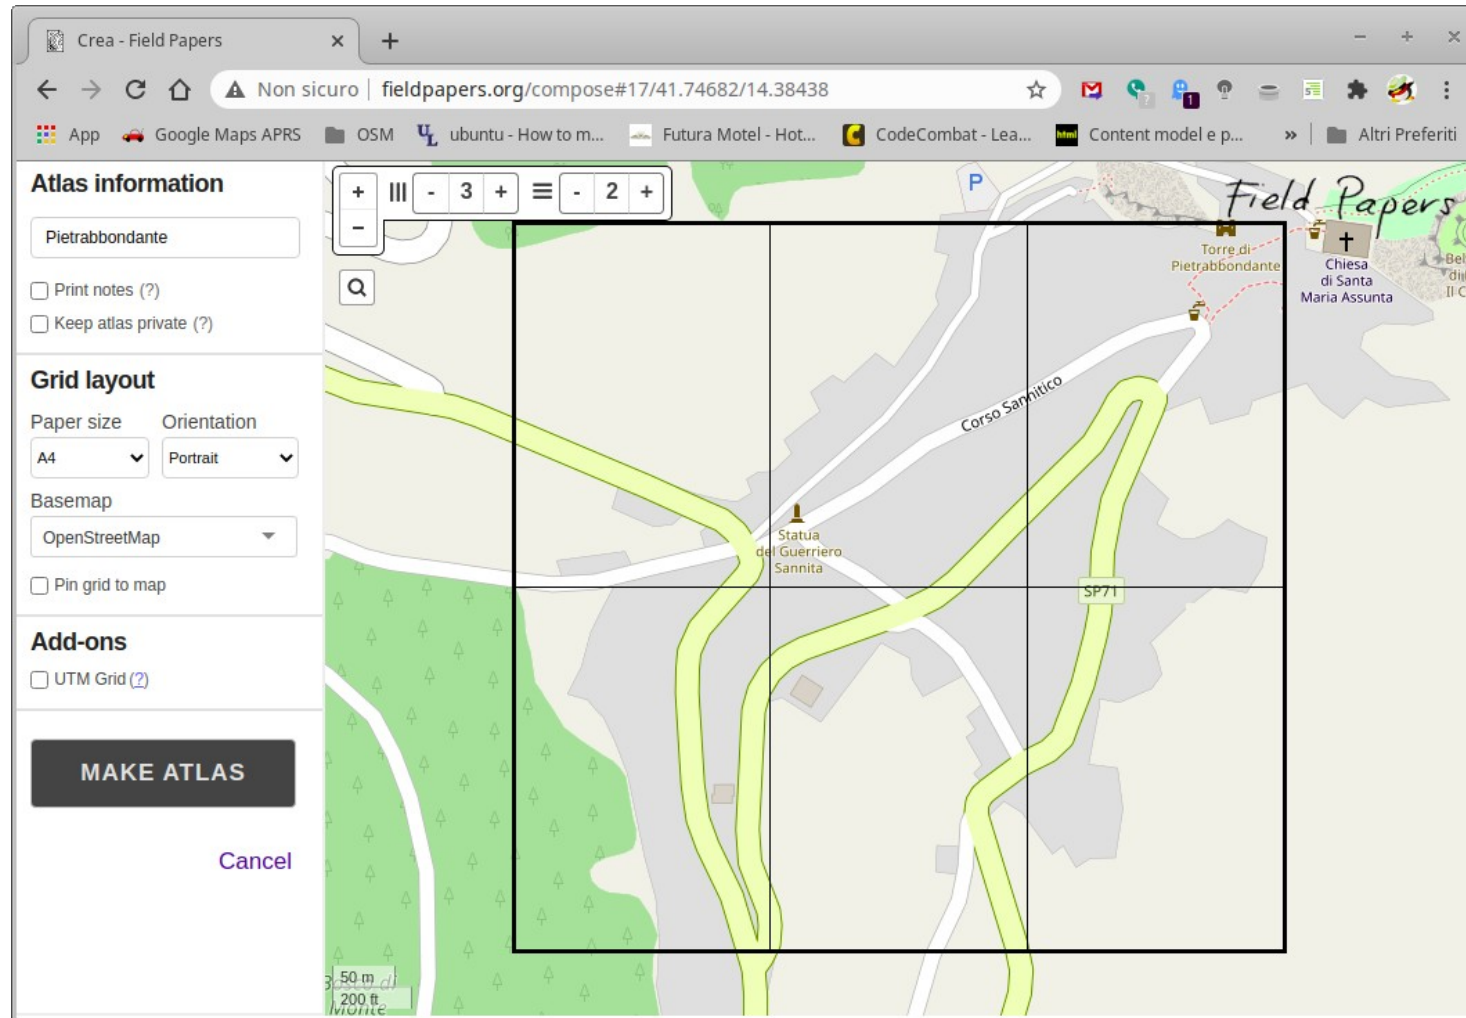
Crea - Field Papers ×  +

Non sicuro | fieldpapers.org/compose#17/41.74682/14.38438

App  Google Maps APRS  OSM  ubuntu - How to m...  Futura Motel - Hot...  CodeCombat - Lea...  Content model e p...  »  Altri Preferiti

Atlas information

Pietrabbondante

Print notes (?)

Keep atlas private (?)

Grid layout

Paper size  Orientation

A4  Portrait

Basemap

OpenStreetMap

Pin grid to map

Add-ons

UTM Grid (?)

MAKE ATLAS

Cancel

+ − ||| - 3 + ≡ - 2 +

P

Field Papers

Torre di Pietrabbondante

Chiesa di Santa Maria Assunta

Bel
Il C

Corso Sannitico

Statua del Guerriero Sannita

SP71

50 m
200 ft

Bosco di Monte